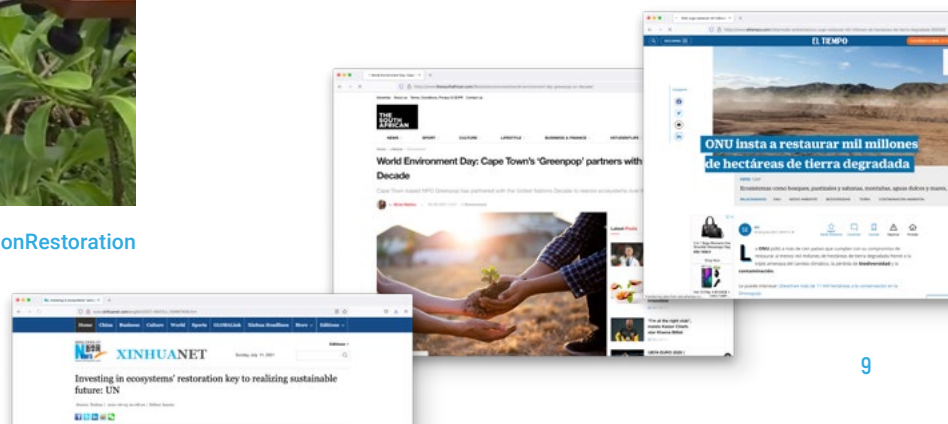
onRestoration

THE SOUTH AFRICAN

NEWS SPORT CULTURE LIFESTYLE BUSINESS & FINANCE

World Environment Day: Cape Town's 'Greenpop' partners with Decade

Cape Town-based NPO Greenpop has partnered with the United Nations Decade to restore ecosystems

Latest Posts

EL TIEMPO

ONU insta a restaurar mil millones de hectáreas de tierra degradada

Ecosistemas como bosques, pastizales y sabanas, montañas, aguas dulces y mares,

La ONU pidió a más de cien países que cumplan con su compromiso de restaurar al menos mil millones de hectáreas de tierra degradada frente a la triple amenaza del cambio climático, la pérdida de biodiversidad y la contaminación.

Home China Business Culture World Sports GLOBALink Xinhua Headlines More Editions

XINHUANET

Sunday, July 11, 2021

Investing in ecosystems' restoration key to realizing sustainable future: UN

9